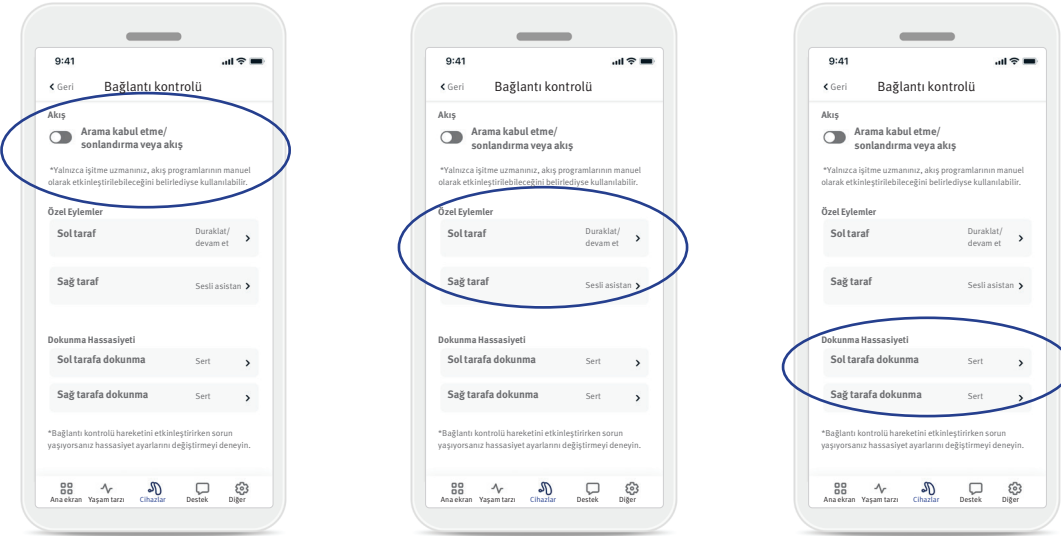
9:41

Geri Bağlantı kontrolü

Akış

Arama kabul etme/ sonlandırma veya akış

*Yalnızca işitme uzmanınız, akış programlarının manuel olarak etkinleştirilebileceğini belirlediyse kullanılabilir.

Özel Eylemler

Sol taraf Duraklat/ devam et

Sağ taraf Sesli asistan

Dokunma Hassasiyeti

Sol tarafa dokunma Sert

Sağ tarafa dokunma Sert

*Bağlantı kontrolü hareketini etkinleştirirken sorun yaşıyorsanız hassasiyet ayarlarını değiştirmeyi deneyin.

Ana ekran Yaşam tarzı Cihazlar Destek Diğer

9:41

Geri Bağlantı kontrolü

Akış

Arama kabul etme/ sonlandırma veya akış

*Yalnızca işitme uzmanınız, akış programlarının manuel olarak etkinleştirilebileceğini belirlediyse kullanılabilir.

Özel Eylemler

Sol taraf Duraklat/ devam et

Sağ taraf Sesli asistan

Dokunma Hassasiyeti

Sol tarafa dokunma Sert

Sağ tarafa dokunma Sert

*Bağlantı kontrolü hareketini etkinleştirirken sorun yaşıyorsanız hassasiyet ayarlarını değiştirmeyi deneyin.

Ana ekran Yaşam tarzı Cihazlar Destek Diğer

9:41

Geri Bağlantı kontrolü

Akış

Arama kabul etme/ sonlandırma veya akış

*Yalnızca işitme uzmanınız, akış programlarının manuel olarak etkinleştirilebileceğini belirlediyse kullanılabilir.

Özel Eylemler

Sol taraf Duraklat/ devam et

Sağ taraf Sesli asistan

Dokunma Hassasiyeti

Sol tarafa dokunma Sert

Sağ tarafa dokunma Sert

*Bağlantı kontrolü hareketini etkinleştirirken sorun yaşıyorsanız hassasiyet ayarlarını değiştirmeyi deneyin.

Ana ekran Yaşam tarzı Cihazlar Destek Diğer